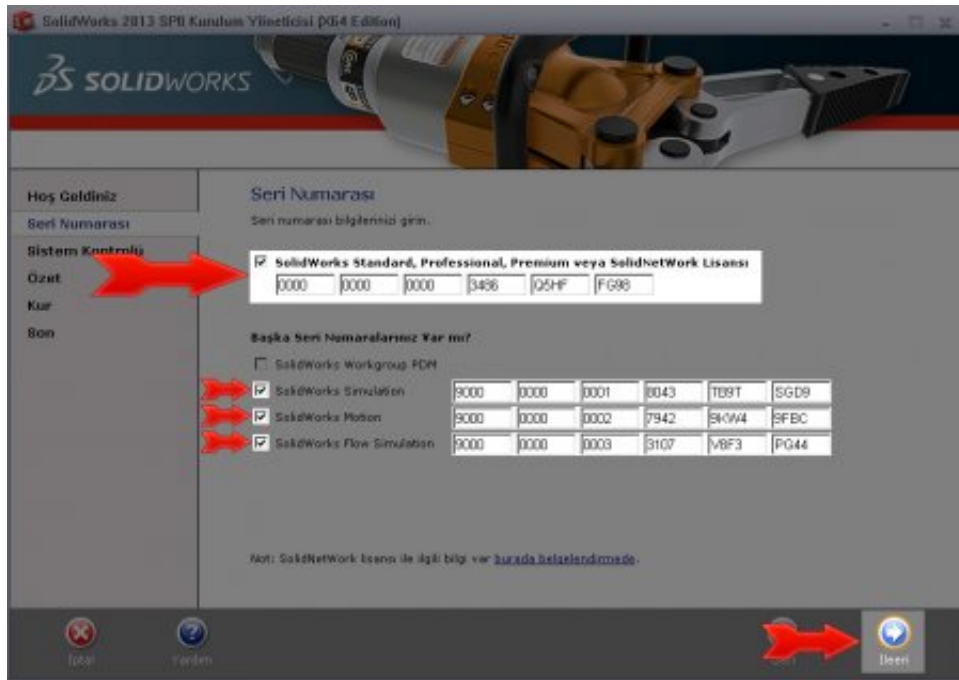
SolidWorks 2013 SP0 Kurulum Yöneticisi (X64 Edition)

SOLIDWORKS

Hoş Geldiniz
Seri Numarası
Sistem Kontrolü
Özet
Kur
Son

Seri Numarası
Seri numarası bilgilerinizi girin.

☑ SolidWorks Standard, Professional, Premium veya SolidNetWork Lisansı
0000 0000 0000 3486 Q5HF FG98

Başka Seri Numaralarınız Var mı?
☐ SolidWorks Workgroup PDM
☑ SolidWorks Simulation 9000 0000 0001 8043 TB9T SGD9
☑ SolidWorks Motion 9000 0000 0002 7942 9KW4 9FBC
☑ SolidWorks Flow Simulation 9000 0000 0003 3107 VBF3 PG44

Not: SolidNetWork lisansı ile ilgili bilgi var burada belgelendirmede.

İptal
Yardım
Geri
İleeri